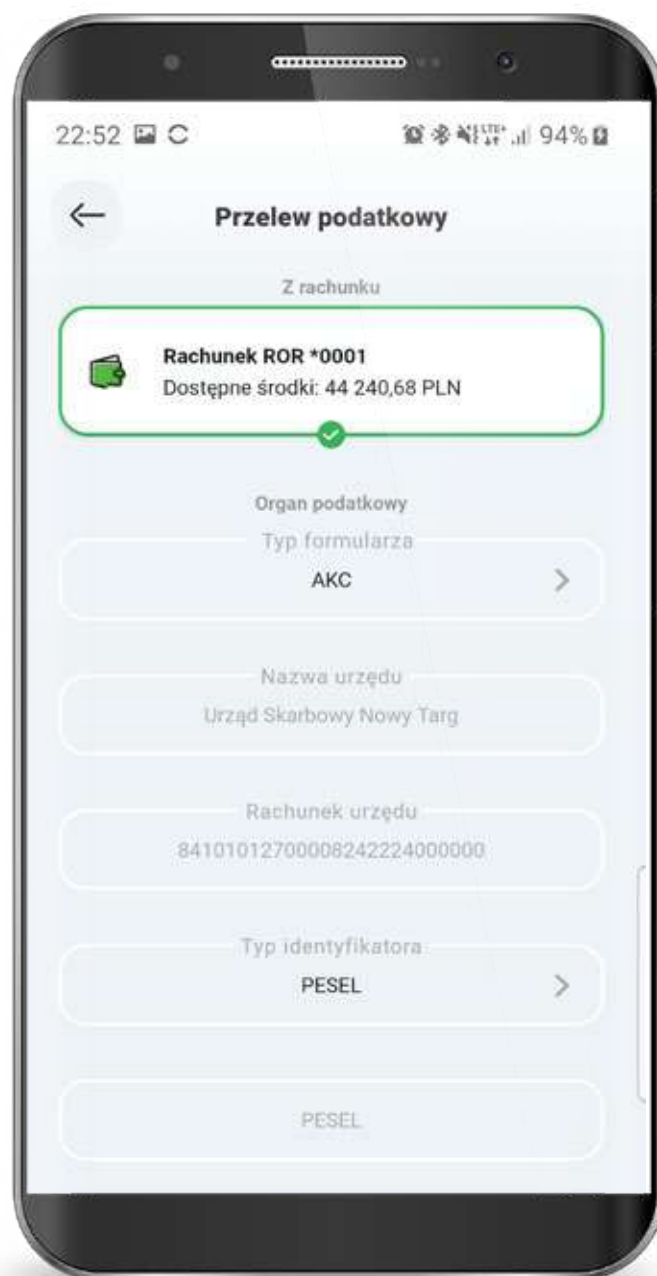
22:52

94%

Przelew podatkowy

Z rachunku

Rachunek ROR *0001
Dostępne środki: 44 240,68 PLN

Organ podatkowy

Typ formularza
AKC

Nazwa urzędu
Urząd Skarbowy Nowy Targ

Rachunek urzędu
84101012700008242224000000

Typ identyfikatora
PESEL

PESEL